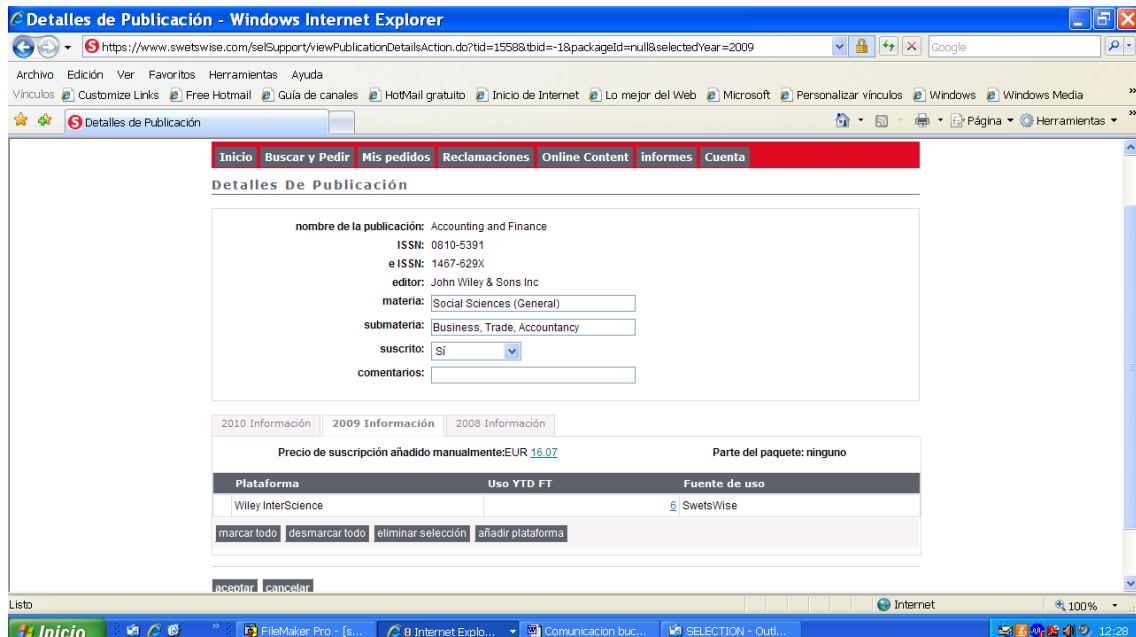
Detalles de Publicación - Windows Internet Explorer

https://www.swetswise.com/selSupport/viewPublicationDetailsAction.do?tid=1558&tbid=-1&packageId=null&selectedYear=2009

Google

Archivo Edición Ver Favoritos Herramientas Ayuda

Vínculos Customize Links Free Hotmail Guía de canales HotMail gratuito Inicio de Internet Lo mejor del Web Microsoft Personalizar vínculos Windows Windows Media

Detalles de Publicación

Página Herramientas

Inicio Buscar y Pedir Mis pedidos Reclamaciones Online Content informes Cuenta

Detalles De Publicación

nombre de la publicación: Accounting and Finance
ISSN: 0810-5391
e ISSN: 1467-629X
editor: John Wiley & Sons Inc
materia: Social Sciences (General)
submateria: Business, Trade, Accountancy
suscrito: Sí
comentarios:

2010 Información 2009 Información 2008 Información

Precio de suscripción añadido manualmente:EUR 16.07

Parte del paquete: ninguno

| Plataforma | Uso YTD FT | Fuente de uso |
|---|---|---|
| Wiley InterScience | 6 | SwetsWise |

marcar todo desmarcar todo eliminar selección añadir plataforma

aceptar cancelar

Listo

Internet

100%

Inicio

FileMaker Pro - [s...

8 Internet Explo...

Comunicacion buc...

SELECTION - Outl...

12:28